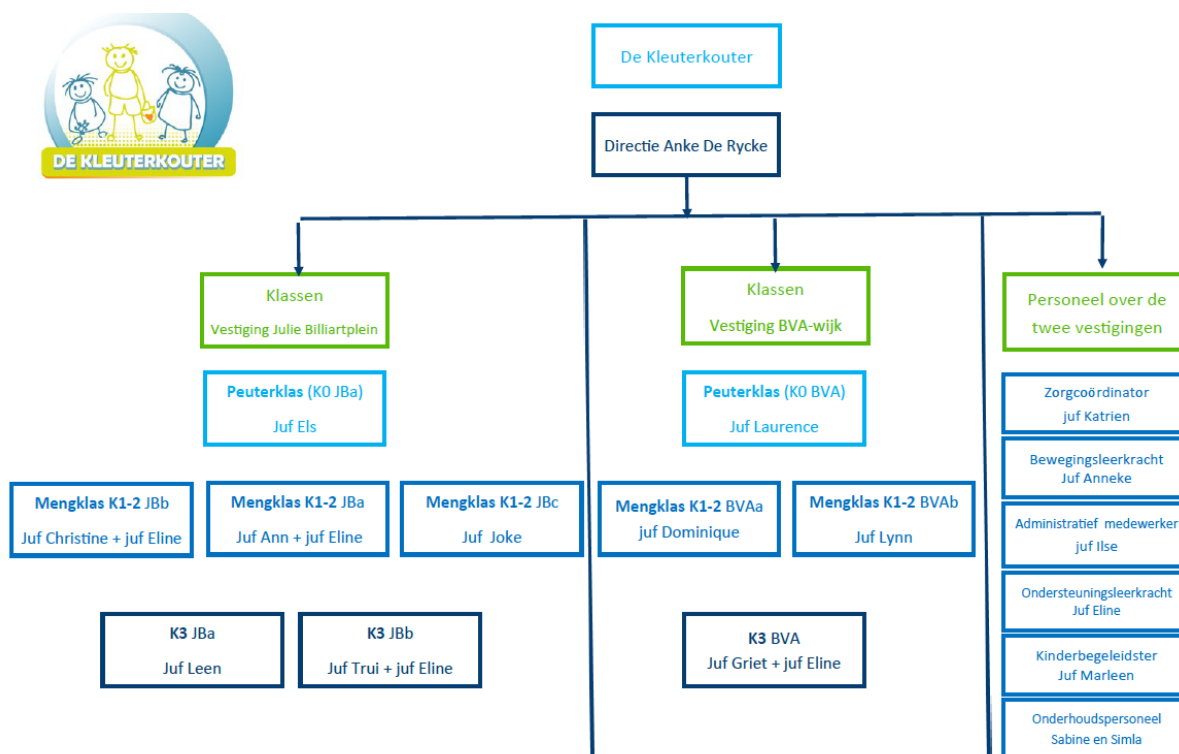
DE KLEUTERKOUTER

De Kleuterkouter

Directie Anke De Rycke

Klassen
Vestiging Julie Billiartplein

Klassen
Vestiging BVA-wijk

Personeel over de twee vestigingen

Peuterklas (K0 JBa)
Juf Els

Peuterklas (K0 BVA)
Juf Laurence

Zorgcoördinator
juf Katrien

Bewegingsleerkracht
Juf Anneke

Mengklas K1-2 JBb
Juf Christine + juf Eline

Mengklas K1-2 JBa
Juf Ann + juf Eline

Mengklas K1-2 JBc
Juf Joke

Mengklas K1-2 BVAa
juf Dominique

Mengklas K1-2 BVAb
Juf Lynn

Administratief medewerker
juf Ilse

Ondersteuningsleerkracht
Juf Eline

K3 JBa
Juf Leen

K3 JBb
Juf Trui + juf Eline

K3 BVA
Juf Griet + juf Eline

Kinderbegeleidster
Juf Marleen

Onderhoudspersoneel
Sabine en Simla